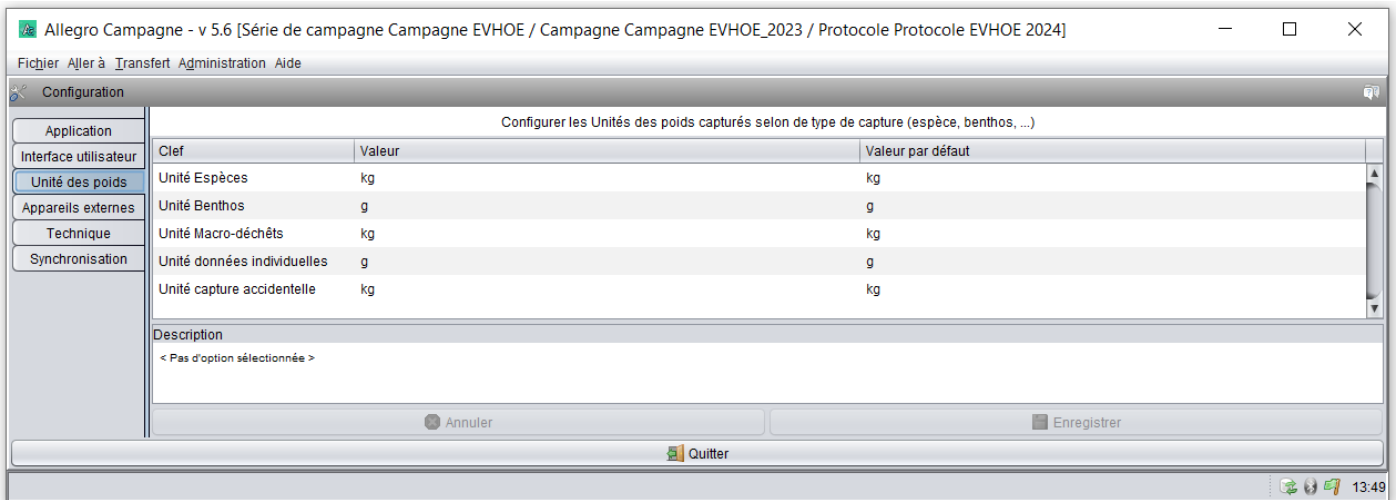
Allegro Campagne - v 5.6 [Série de campagne Campagne EVHOE / Campagne Campagne EVHOE_2023 / Protocole Protocole EVHOE 2024]

Fichier Aller à Transfert Administration Aide

Configuration

Application
Interface utilisateur
Unité des poids
Appareils externes
Technique
Synchronisation

Configurer les Unités des poids capturés selon de type de capture (espèce, benthos, ...)

| Clef | Valeur | Valeur par défaut |
|---|---|---|
| Unité Espèces | kg | kg |
| Unité Benthos | g | g |
| Unité Macro-déchêts | kg | kg |
| Unité données individuelles | g | g |
| Unité capture accidentelle | kg | kg |

Description
< Pas d'option sélectionnée >

Annuler
Enregistrer

Quitter

13:49